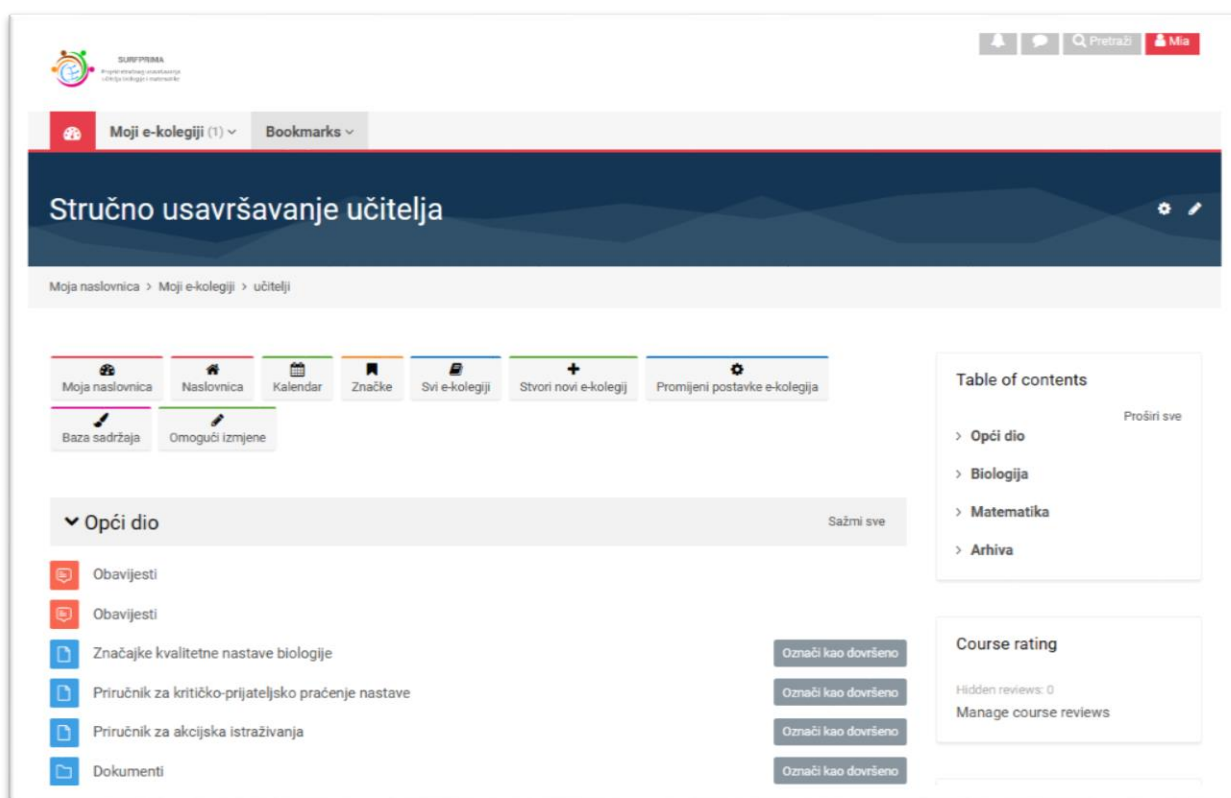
SURFPRIMA
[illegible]

Pretraži
Mia

Moji e-kolegiji (1)
Bookmarks

Stručno usavršavanje učitelja

Moja naslovnica > Moji e-kolegiji > učitelji

Moja naslovnica
Naslovnica
Kalendar
Značke
Svi e-kolegiji
Stvori novi e-kolegij
Promijeni postavke e-kolegija
Baza sadržaja
Omogući izmjene

Opći dio
Sažmi sve

Obavijesti
Obavijesti
Značajke kvalitetne nastave biologije
Označi kao dovršeno
Priručnik za kritičko-prijateljsko praćenje nastave
Označi kao dovršeno
Priručnik za akcijska istraživanja
Označi kao dovršeno
Dokumenti
Označi kao dovršeno

Table of contents
Proširi sve
Opći dio
Biologija
Matematika
Arhiva

Course rating
Hidden reviews: 0
Manage course reviews